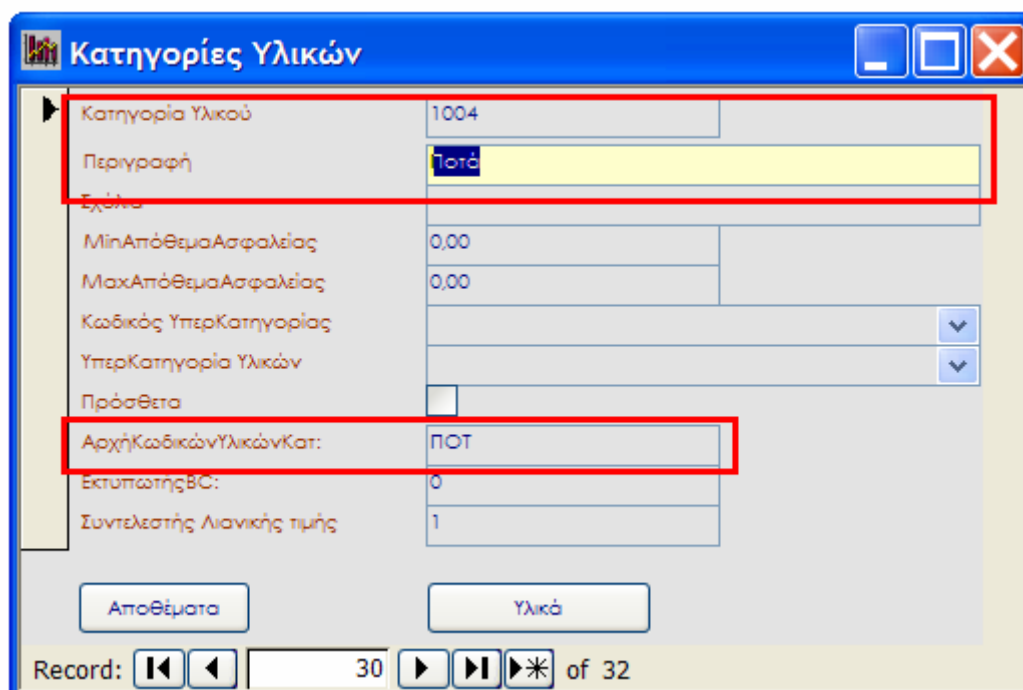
Κατηγορίες Υλικών

Κατηγορία Υλικού | 1004
Περιγραφή | Ποτά
Σχόλια
MinΑπόθεμαΑσφαλείας | 0,00
MaxΑπόθεμαΑσφαλείας | 0,00
Κωδικός ΥπερΚατηγορίας
ΥπερΚατηγορία Υλικών
Πρόσθετα
ΑρχήΚωδικώνΥλικώνΚατ: | ΠΟΤ
ΕκτυπωτηςBC: | 0
Συντελεστής Λιανικής τιμής | 1

Αποθέματα
Υλικά

Record: 30 of 32